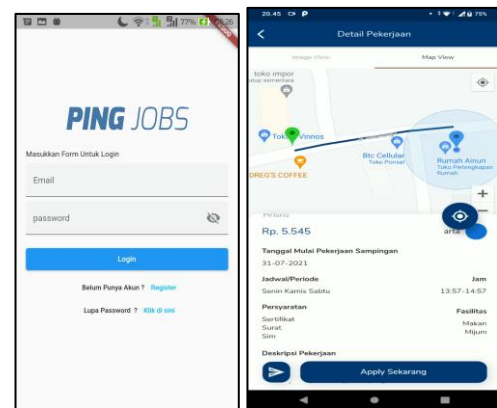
77% 23.26

PING JOBS

Masukkan Form Untuk Login

Email

password

Login

Belum Punya Akun ? Register

Lupa Password ? Klik di sini

20.45

75%

Detail Pekerjaan

Image View

Map View

toko impor
atur sementara

Toko Vinnos

Btc Cellular
Toko Ponsel

Rumah Aimun
Toko Perlengkapan Rumah

DREG'S COFFEE

Rp. 5.545

arta

Tanggal Mulai Pekerjaan Sampingan

31-07-2021

Jadwal/Periode

Jam

Senin Kamis Sabtu

13:57-14:57

Persyaratan

Fasilitas

Sertifikat
Surat
Sim

Makan
Mijum

Deskripsi Pekerjaan

Apply Sekarang